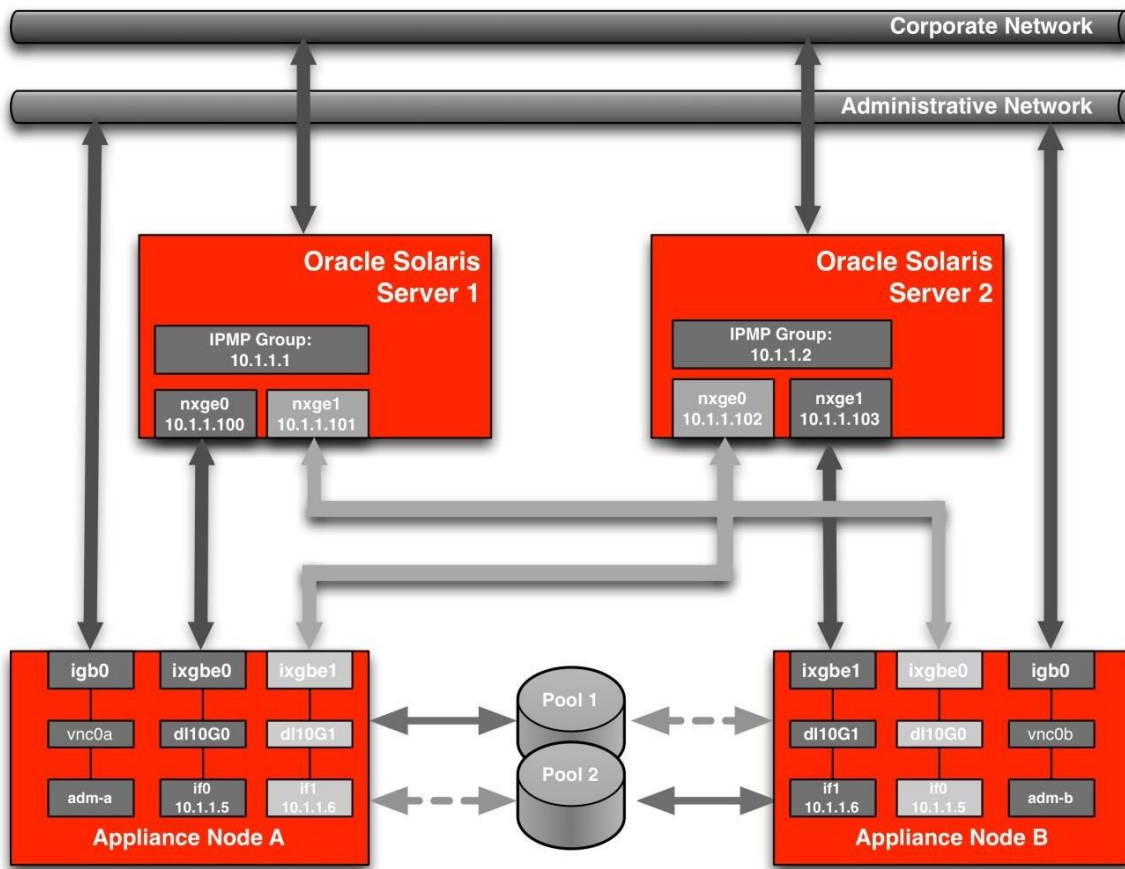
Corporate Network

Administrative Network

Oracle Solaris Server 1

IPMP Group: 10.1.1.1

nxge0 10.1.1.100

nxge1 10.1.1.101

Oracle Solaris Server 2

IPMP Group: 10.1.1.2

nxge0 10.1.1.102

nxge1 10.1.1.103

igb0

ixgbe0

ixgbe1

vnc0a

dl10G0

dl10G1

adm-a

if0 10.1.1.5

if1 10.1.1.6

Appliance Node A

Pool 1

Pool 2

ixgbe1

ixgbe0

igb0

dl10G1

dl10G0

vnc0b

if1 10.1.1.6

if0 10.1.1.5

adm-b

Appliance Node B